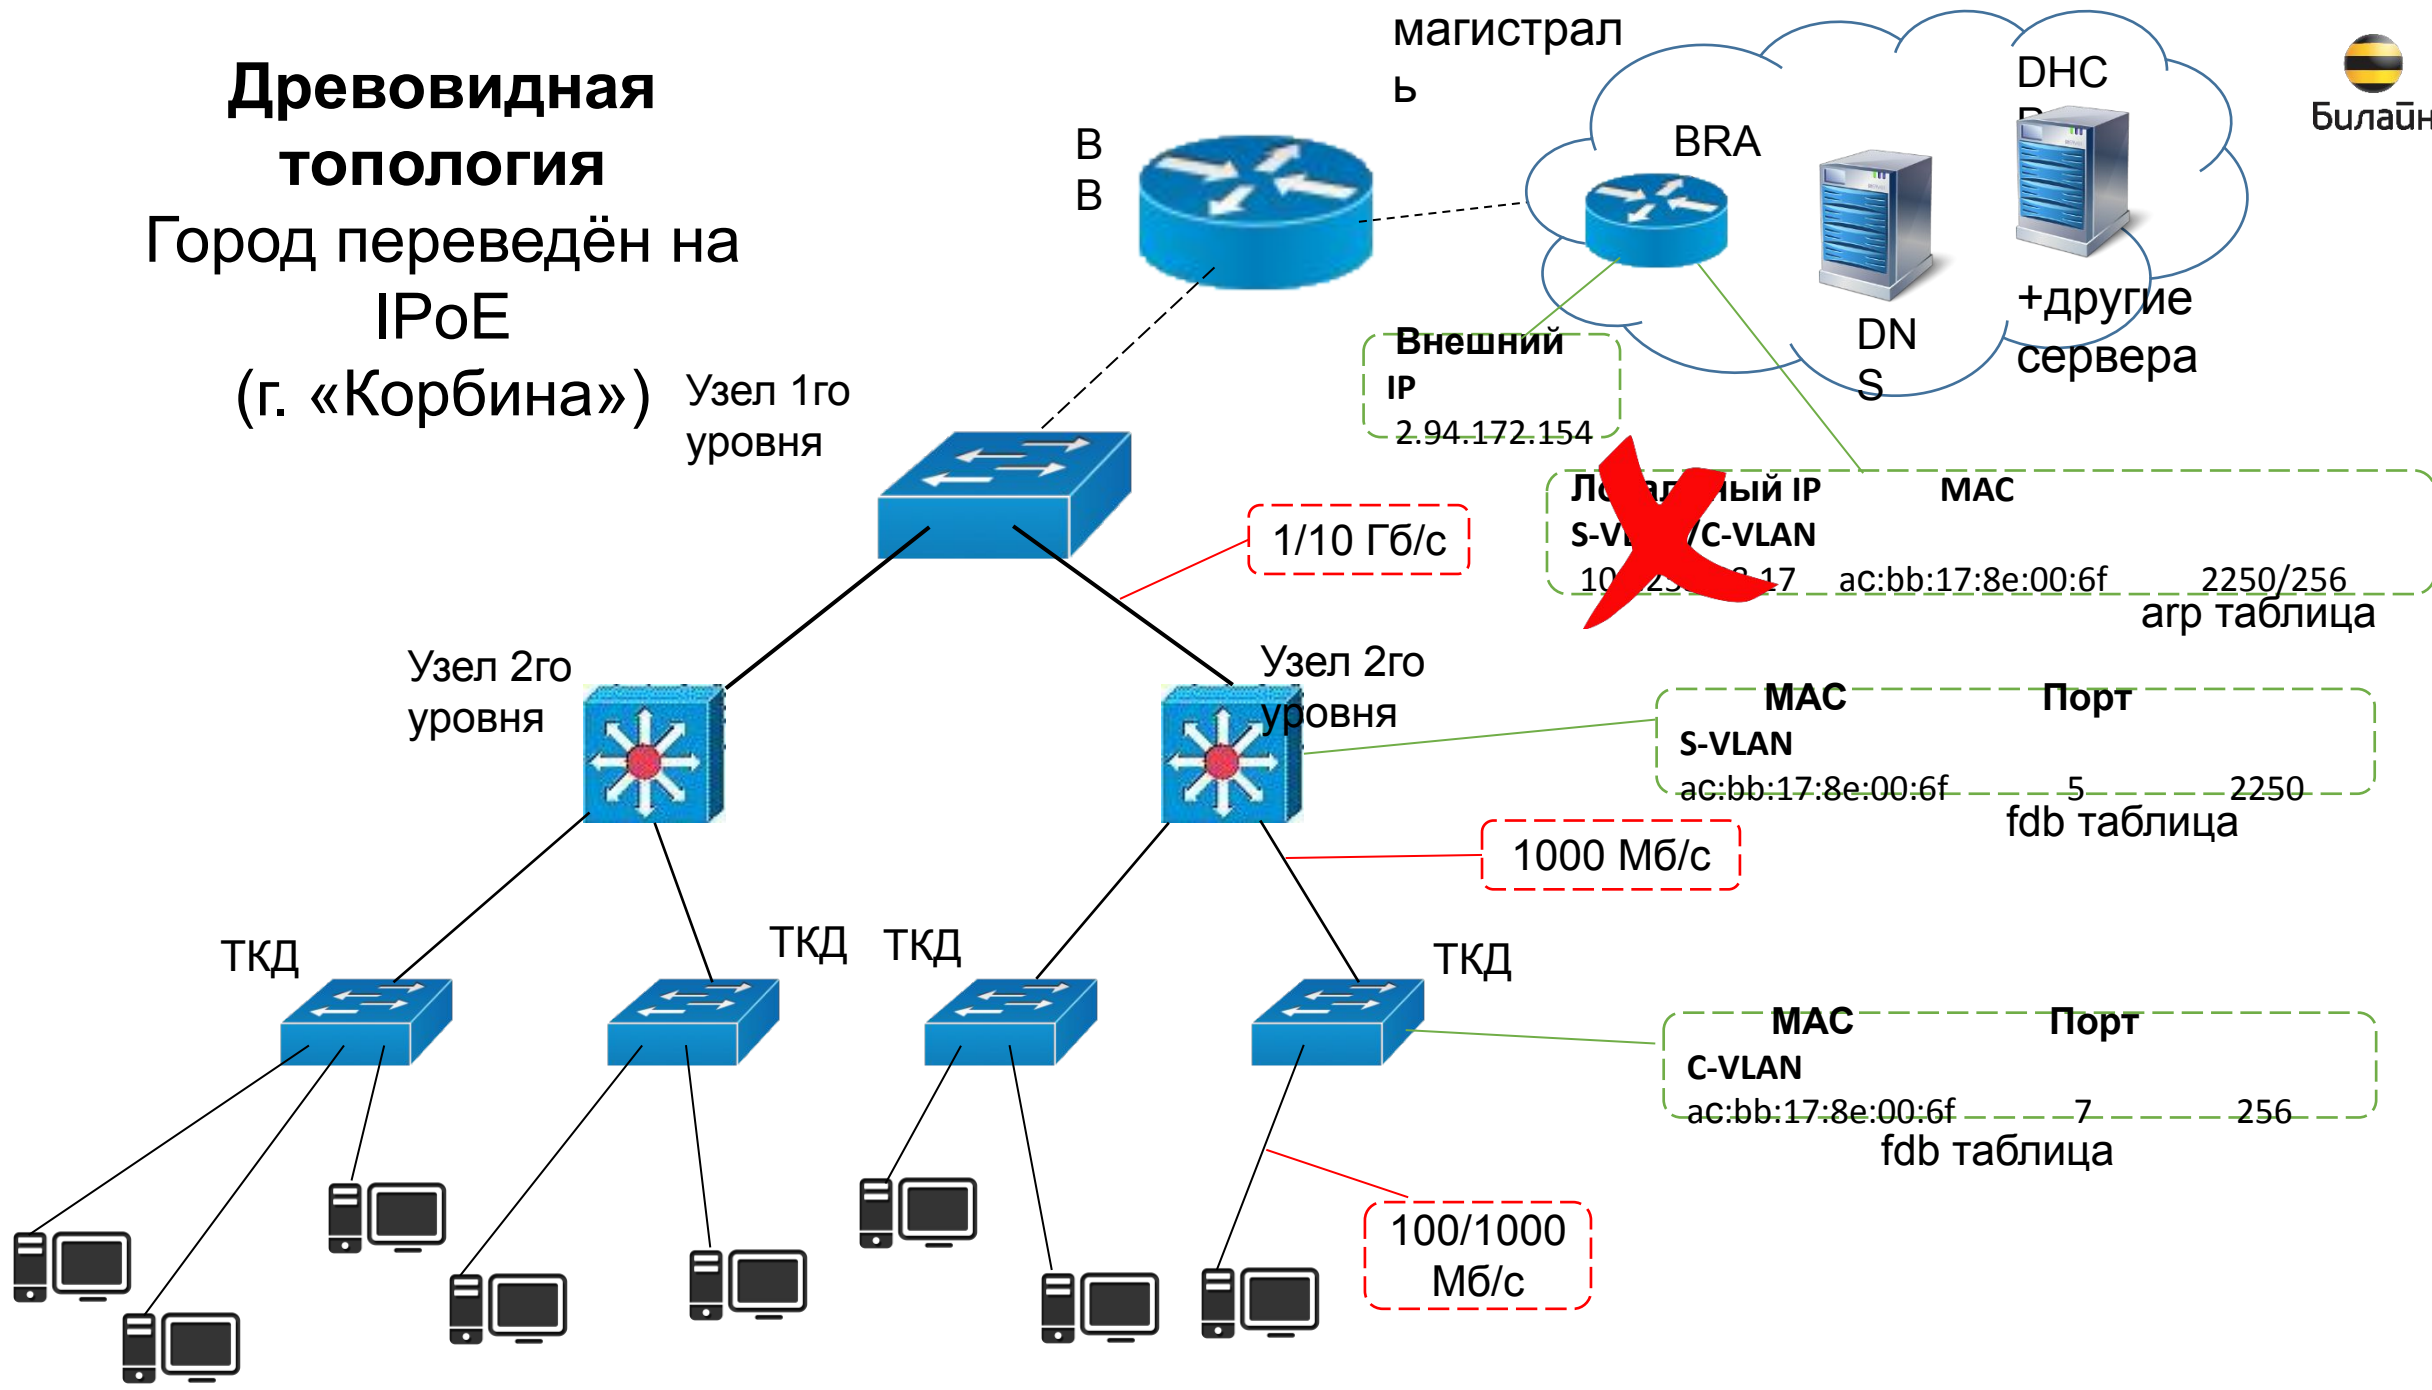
Древовидная топология
Город переведён на IPoE
(г. «Корбина»)

магистрал
ь

DHC
P

BRA

Билайн

В
В

DN
S

+другие сервера

Внешний IP
2.94.172.154

Узел 1го уровня

Ло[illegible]ный IP МАС
S-V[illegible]/C-VLAN
10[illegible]2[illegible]17 ac:bb:17:8e:00:6f 2250/256
arp таблица

1/10 Гб/с

Узел 2го уровня

Узел 2го уровня

МАС Порт
S-VLAN
ac:bb:17:8e:00:6f 5 2250
fdb таблица

1000 Мб/с

ТКД

ТКД

ТКД

ТКД

МАС Порт
C-VLAN
ac:bb:17:8e:00:6f 7 256
fdb таблица

100/1000 Мб/с